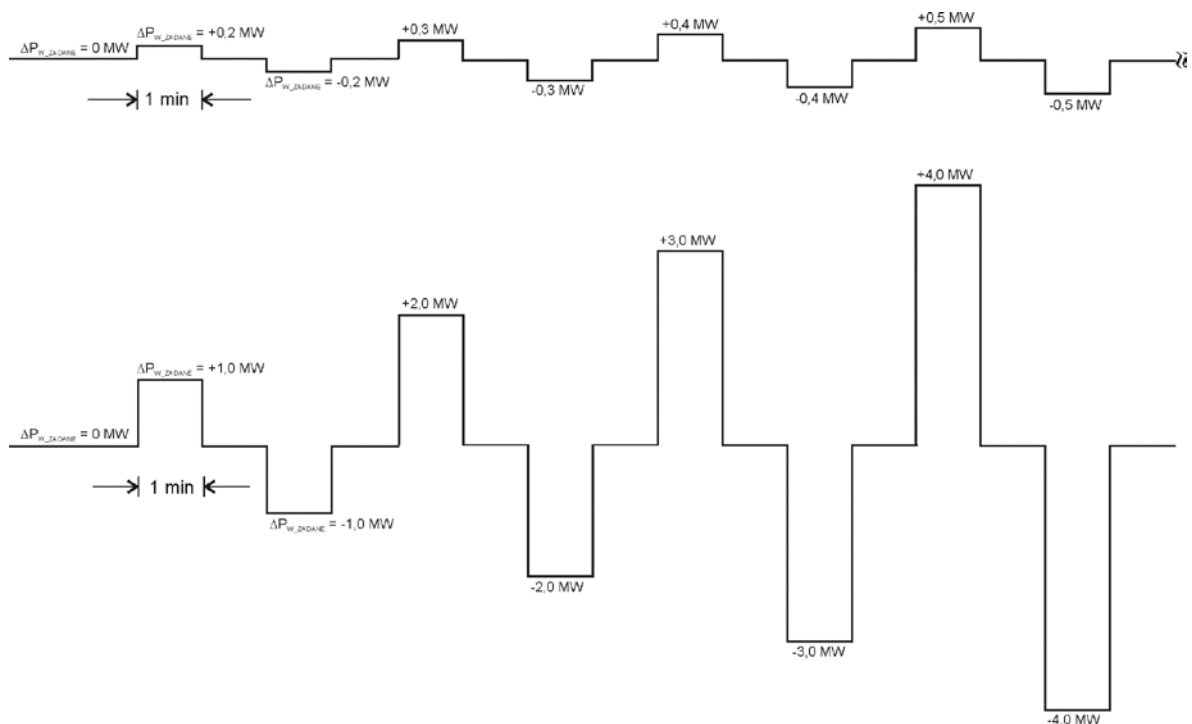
$\Delta P_{W\_ZADANE}$ = 0 MW
$\Delta P_{W\_ZADANE}$ = +0,2 MW
$\Delta P_{W\_ZADANE}$ = -0,2 MW
+0,3 MW
-0,3 MW
+0,4 MW
-0,4 MW
+0,5 MW
-0,5 MW
1 min

+4,0 MW
+3,0 MW
+2,0 MW
$\Delta P_{W\_ZADANE}$ = +1,0 MW
$\Delta P_{W\_ZADANE}$ = 0 MW
1 min
$\Delta P_{W\_ZADANE}$ = -1,0 MW
-2,0 MW
-3,0 MW
-4,0 MW